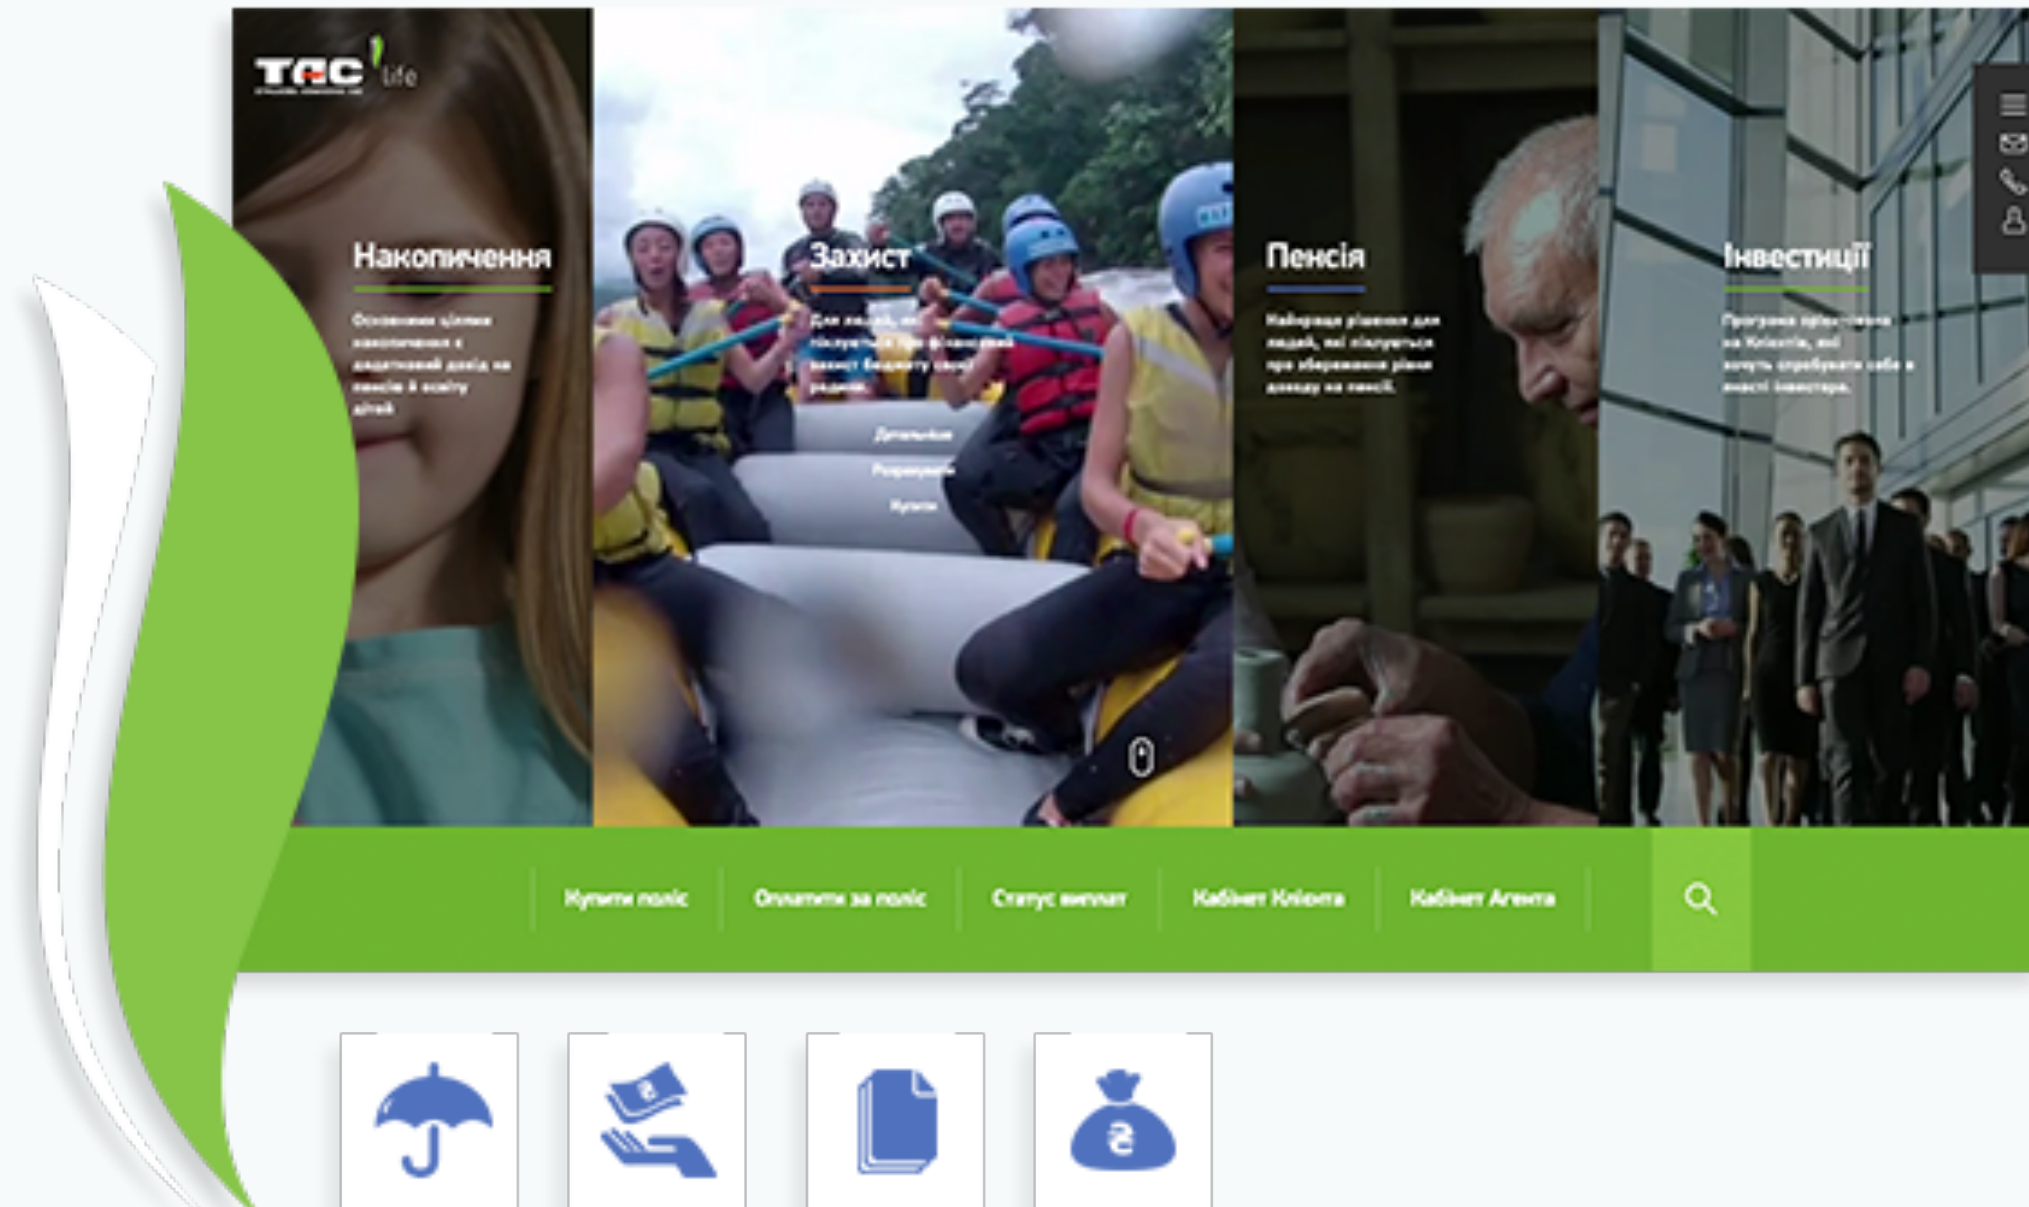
TAC life

Накопичення

Основними цілями накопичення є додатковий дохід на пенсію й освіту дітей

Захист

Для людей, які піклуються про фінансовий захист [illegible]

Детальніше

Розрахувати

Купити

Пенсія

Найкраще рішення для людей, які піклуються про збереження рівня доходу на пенсії.

Інвестиції

Програма орієнтована на Клієнтів, які хочуть спробувати себе в якості інвестора.

Купити поліс | Оплатити за поліс | Статус виплат | Кабінет Клієнта | Кабінет Агента